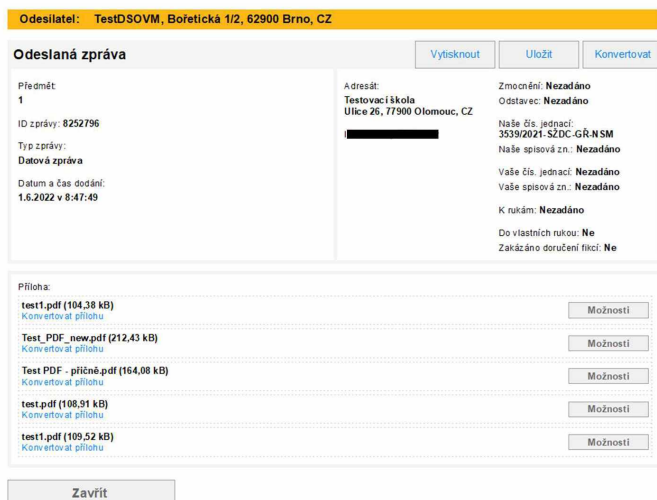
Odesilatel: TestDSOVM, Bořetická 1/2, 62900 Brno, CZ

Odeslaná zpráva

Vytisknout

Uložit

Konvertovat

Předmět:
1

ID zprávy: 8252796

Typ zprávy:
Datová zpráva

Datum a čas dodání:
1.6.2022 v 8:47:49

Adresát:
Testovací škola
Ulice 26, 77900 Olomouc, CZ

Zmocnění: Nezadáno
Odstavec: Nezadáno

Naše čís. jednací:
3539/2021-SŽDC-GŘ-NSM
Naše spisová zn.: Nezadáno

Vaše čís. jednací: Nezadáno
Vaše spisová zn.: Nezadáno

K rukám: Nezadáno

Do vlastních rukou: Ne
Zakázáno doručení fikcí: Ne

Příloha:

test1.pdf (104,38 kB)
Konvertovat přílohu
Možnosti

Test_PDF_new.pdf (212,43 kB)
Konvertovat přílohu
Možnosti

Test PDF - příčně.pdf (164,08 kB)
Konvertovat přílohu
Možnosti

test.pdf (108,91 kB)
Konvertovat přílohu
Možnosti

test1.pdf (109,52 kB)
Konvertovat přílohu
Možnosti

Zavřít